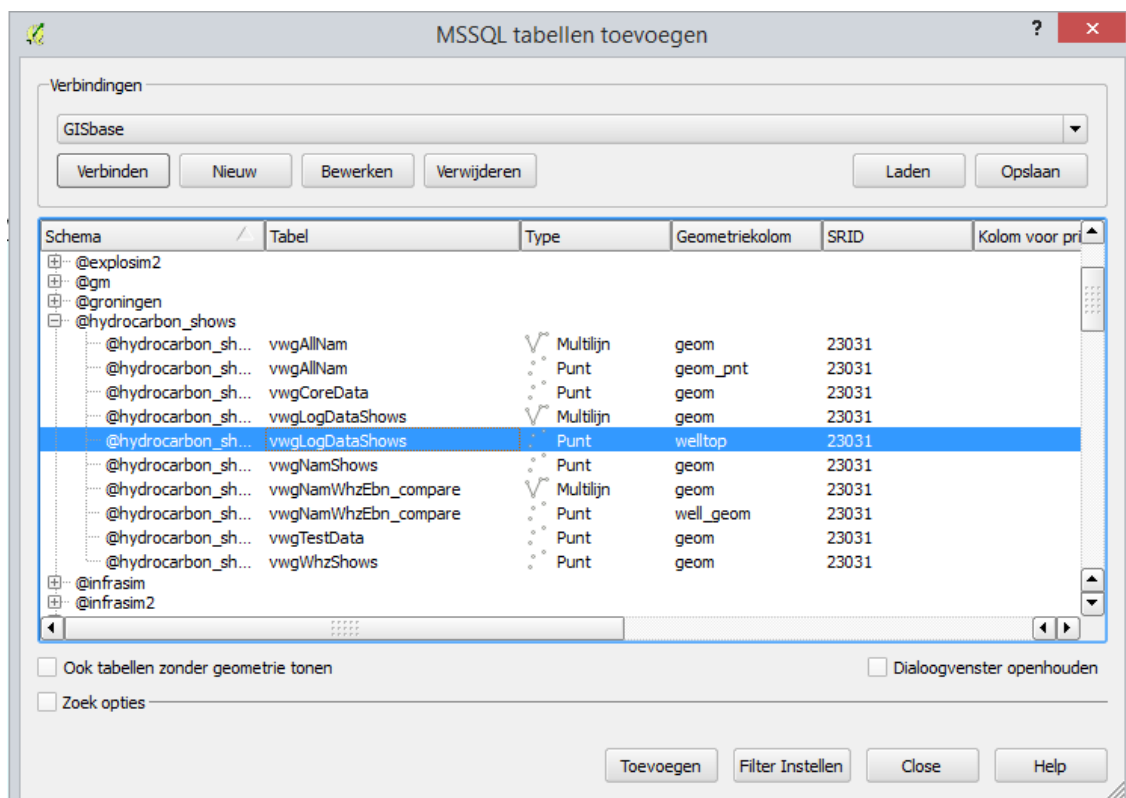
MSSQL tabellen toevoegen

?

Verbindingen

GISbase

Verbinden Nieuw Bewerken Verwijderen Laden Opslaan

| Schema | Tabel | Type | Geometriekolom | SRID | Kolom voor pri |
|---|---|---|---|---|---|
| @explosim2 | | | | | |
| @gm | | | | | |
| @groningen | | | | | |
| @hydrocarbon_shows | | | | | |
| @hydrocarbon_sh... | vwgAllNam | Multilijn | geom | 23031 | |
| @hydrocarbon_sh... | vwgAllNam | Punt | geom_pnt | 23031 | |
| @hydrocarbon_sh... | vwgCoreData | Punt | geom | 23031 | |
| @hydrocarbon_sh... | vwgLogDataShows | Multilijn | geom | 23031 | |
| @hydrocarbon_sh... | vwgLogDataShows | Punt | welltop | 23031 | |
| @hydrocarbon_sh... | vwgNamShows | Punt | geom | 23031 | |
| @hydrocarbon_sh... | vwgNamWhzEbn_compare | Multilijn | geom | 23031 | |
| @hydrocarbon_sh... | vwgNamWhzEbn_compare | Punt | well_geom | 23031 | |
| @hydrocarbon_sh... | vwgTestData | Punt | geom | 23031 | |
| @hydrocarbon_sh... | vwgWhzShows | Punt | geom | 23031 | |
| @infrasim | | | | | |
| @infrasim2 | | | | | |

Ook tabellen zonder geometrie tonen

Dialoogvenster openhouden

Zoek opties

Toevoegen Filter Instellen Close Help